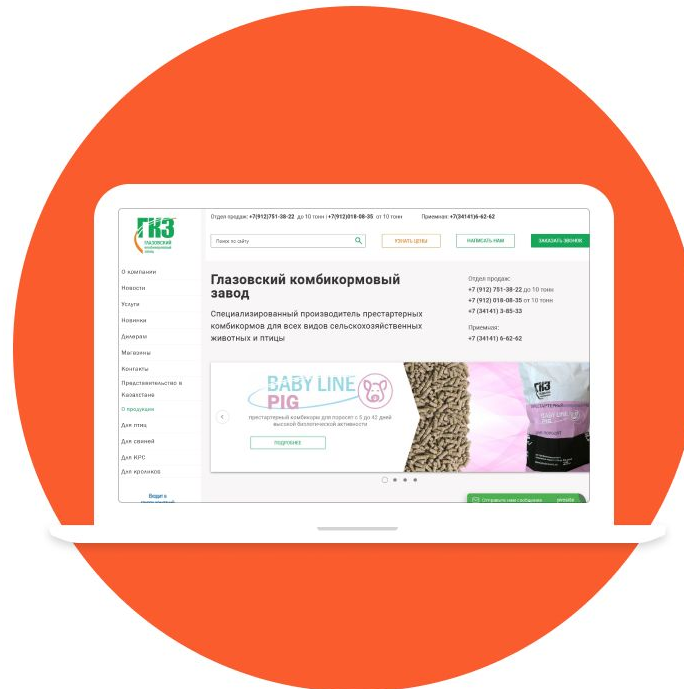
ГКЗ
ГЛАЗОВСКИЙ комбикормовый завод

Отдел продаж: +7(912)751-38-22 до 10 тонн | +7(912)018-08-35 от 10 тонн Приемная: +7(34141)6-62-62

Поиск по сайту

УЗНАТЬ ЦЕНЫ
НАПИСАТЬ НАМ
ЗАКАЗАТЬ ЗВОНОК

О компании
Новости
Услуги
Новинки
Дилерам
Магазины
Контакты
Представительство в Казахстане
О продукции
Для птиц
Для свиней
Для КРС
Для кроликов

Глазовский комбикормовый завод

Специализированный производитель престартерных комбикормов для всех видов сельскохозяйственных животных и птицы

Отдел продаж:
+7 (912) 751-38-22 до 10 тонн
+7 (912) 018-08-35 от 10 тонн
+7 (34141) 3-85-33

Приемная:
+7 (34141) 6-62-62

BABY LINE
PIG
престартерный комбикорм для поросят с 5 до 42 дней высокой биологической активности

ПОДРОБНЕЕ

ГКЗ
BABY LINE
PIG

Отправьте нам сообщение